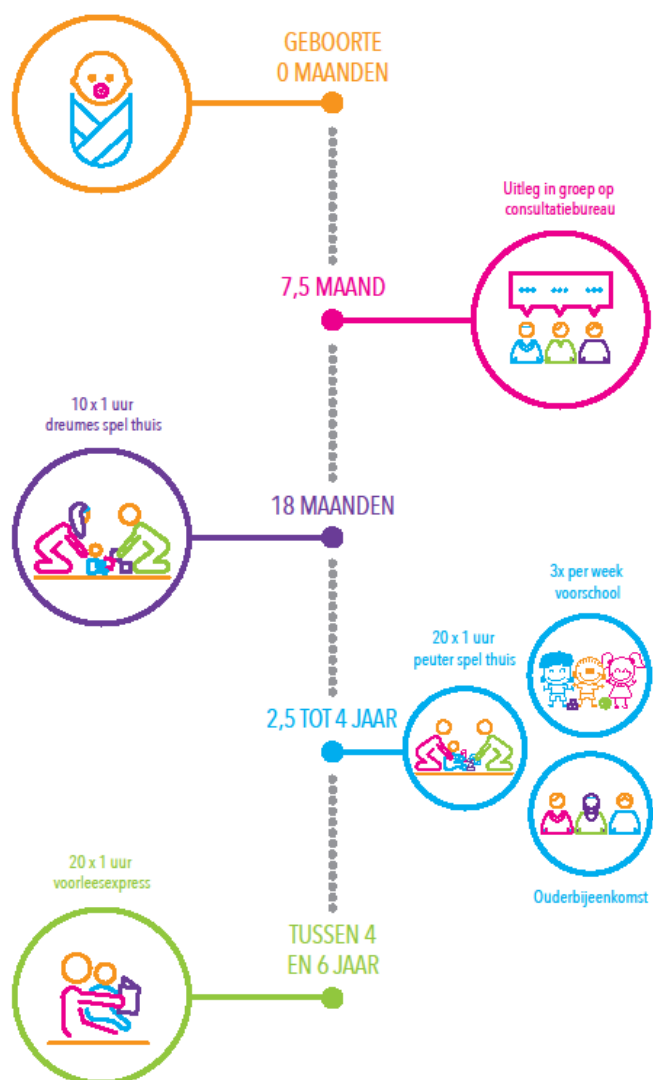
GEBOORTE
0 MAANDEN

Uitleg in groep op consultatiebureau

7,5 MAAND

10 x 1 uur
dreumes spel thuis

18 MAANDEN

3x per week
voorschool

20 x 1 uur
peuter spel thuis

2,5 TOT 4 JAAR

Ouderbijeenkomst

20 x 1 uur
voorleesexpress

TUSSEN 4
EN 6 JAAR